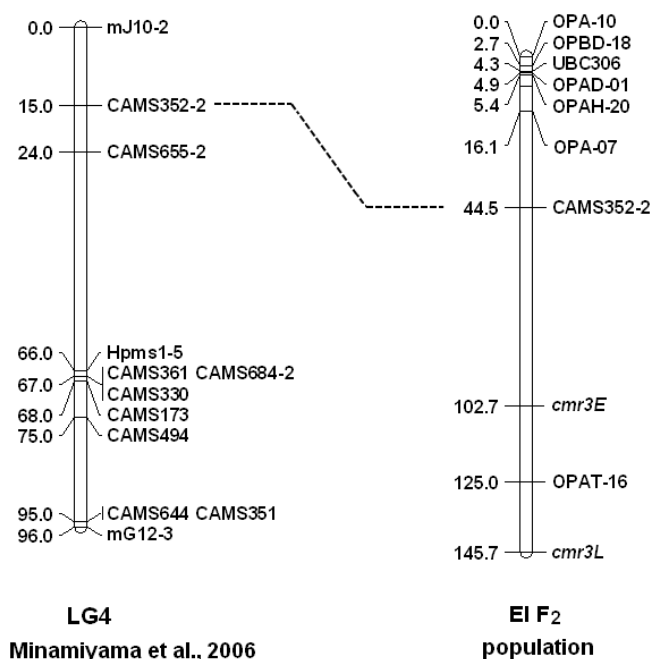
0.0 mJ10-2
15.0 CAMS352-2
24.0 CAMS655-2
66.0 Hpms1-5
67.0 CAMS361 CAMS684-2
CAMS330
68.0 CAMS173
75.0 CAMS494
95.0 CAMS644 CAMS351
96.0 mG12-3

LG4
Minamiyama et al., 2006

0.0 OPA-10
2.7 OPBD-18
4.3 UBC306
4.9 OPAD-01
5.4 OPAH-20
16.1 OPA-07
44.5 CAMS352-2
102.7 *cmr3E*
125.0 OPAT-16
145.7 *cmr3L*

EI F$_2$
population